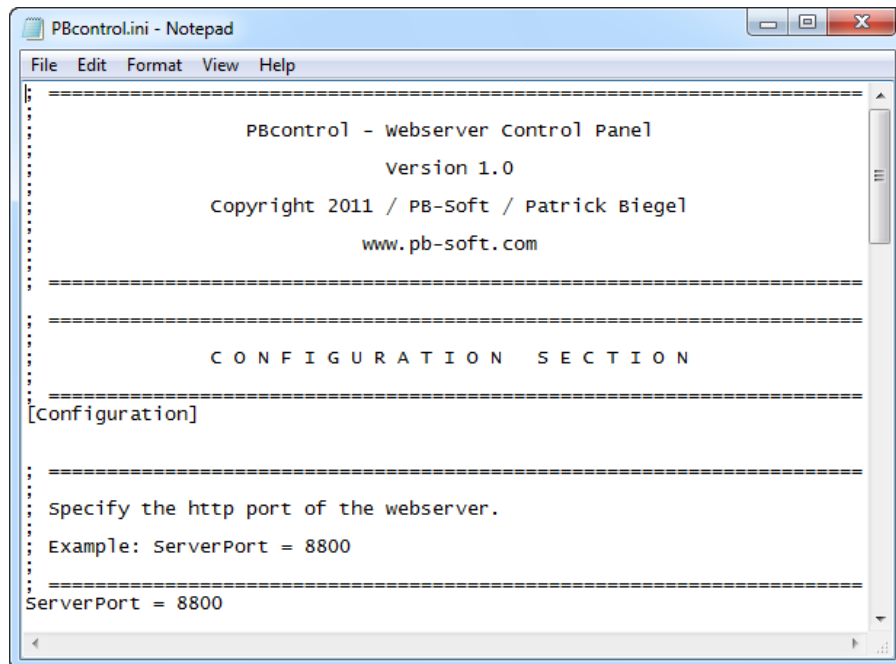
PBcontrol.ini - Notepad

File Edit Format View Help

; ==========================================================================
;
;                PBcontrol - Webserver Control Panel
;
;                          Version 1.0
;
;           Copyright 2011 / PB-Soft / Patrick Biegel
;
;                       www.pb-soft.com
;
; ==========================================================================

; ==========================================================================
;
;             C O N F I G U R A T I O N   S E C T I O N
;
; ==========================================================================
[Configuration]

; ==========================================================================
;
; Specify the http port of the webserver.
;
; Example: ServerPort = 8800
;
; ==========================================================================
ServerPort = 8800